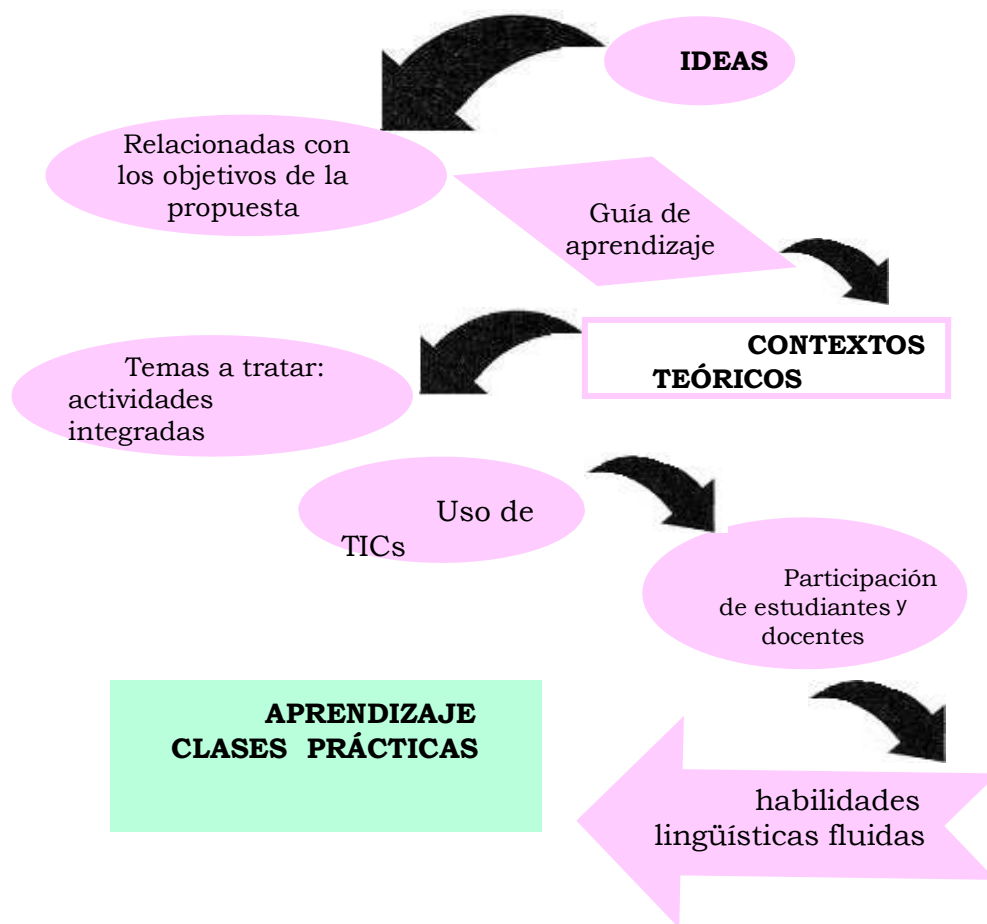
IDEAS

Relacionadas con los objetivos de la propuesta

Guía de aprendizaje

CONTEXTOS TEÓRICOS

Temas a tratar: actividades integradas

Uso de TICs

Participación de estudiantes y docentes

APRENDIZAJE CLASES PRÁCTICAS

habilidades lingüísticas fluidas